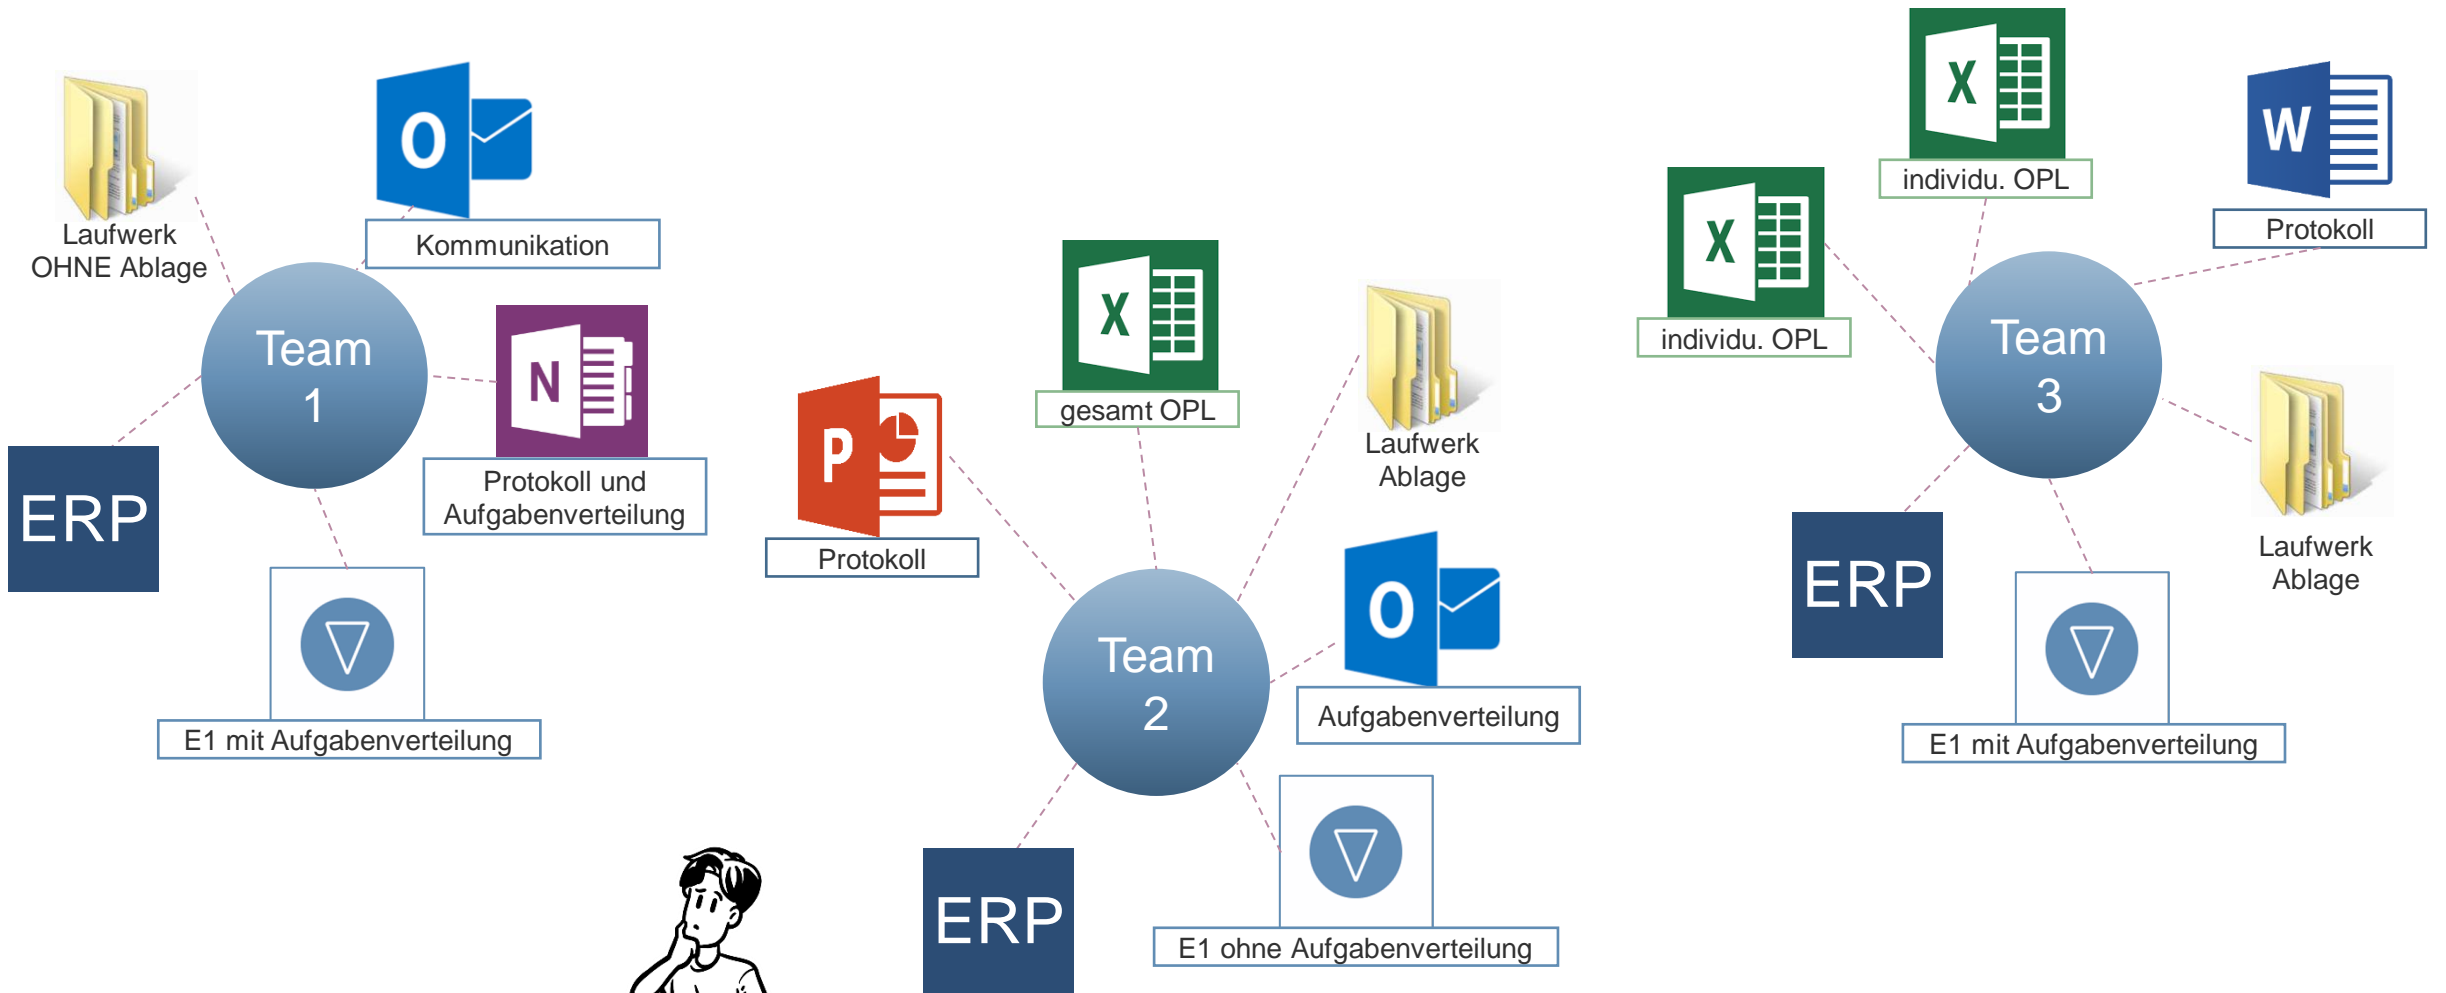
Laufwerk OHNE Ablage

O

Kommunikation

Team 1

N

Protokoll und Aufgabenverteilung

ERP

E1 mit Aufgabenverteilung

P

Protokoll

X

gesamt OPL

Laufwerk Ablage

Team 2

O

Aufgabenverteilung

ERP

E1 ohne Aufgabenverteilung

X

individu. OPL

X

individu. OPL

W

Protokoll

Team 3

Laufwerk Ablage

ERP

E1 mit Aufgabenverteilung